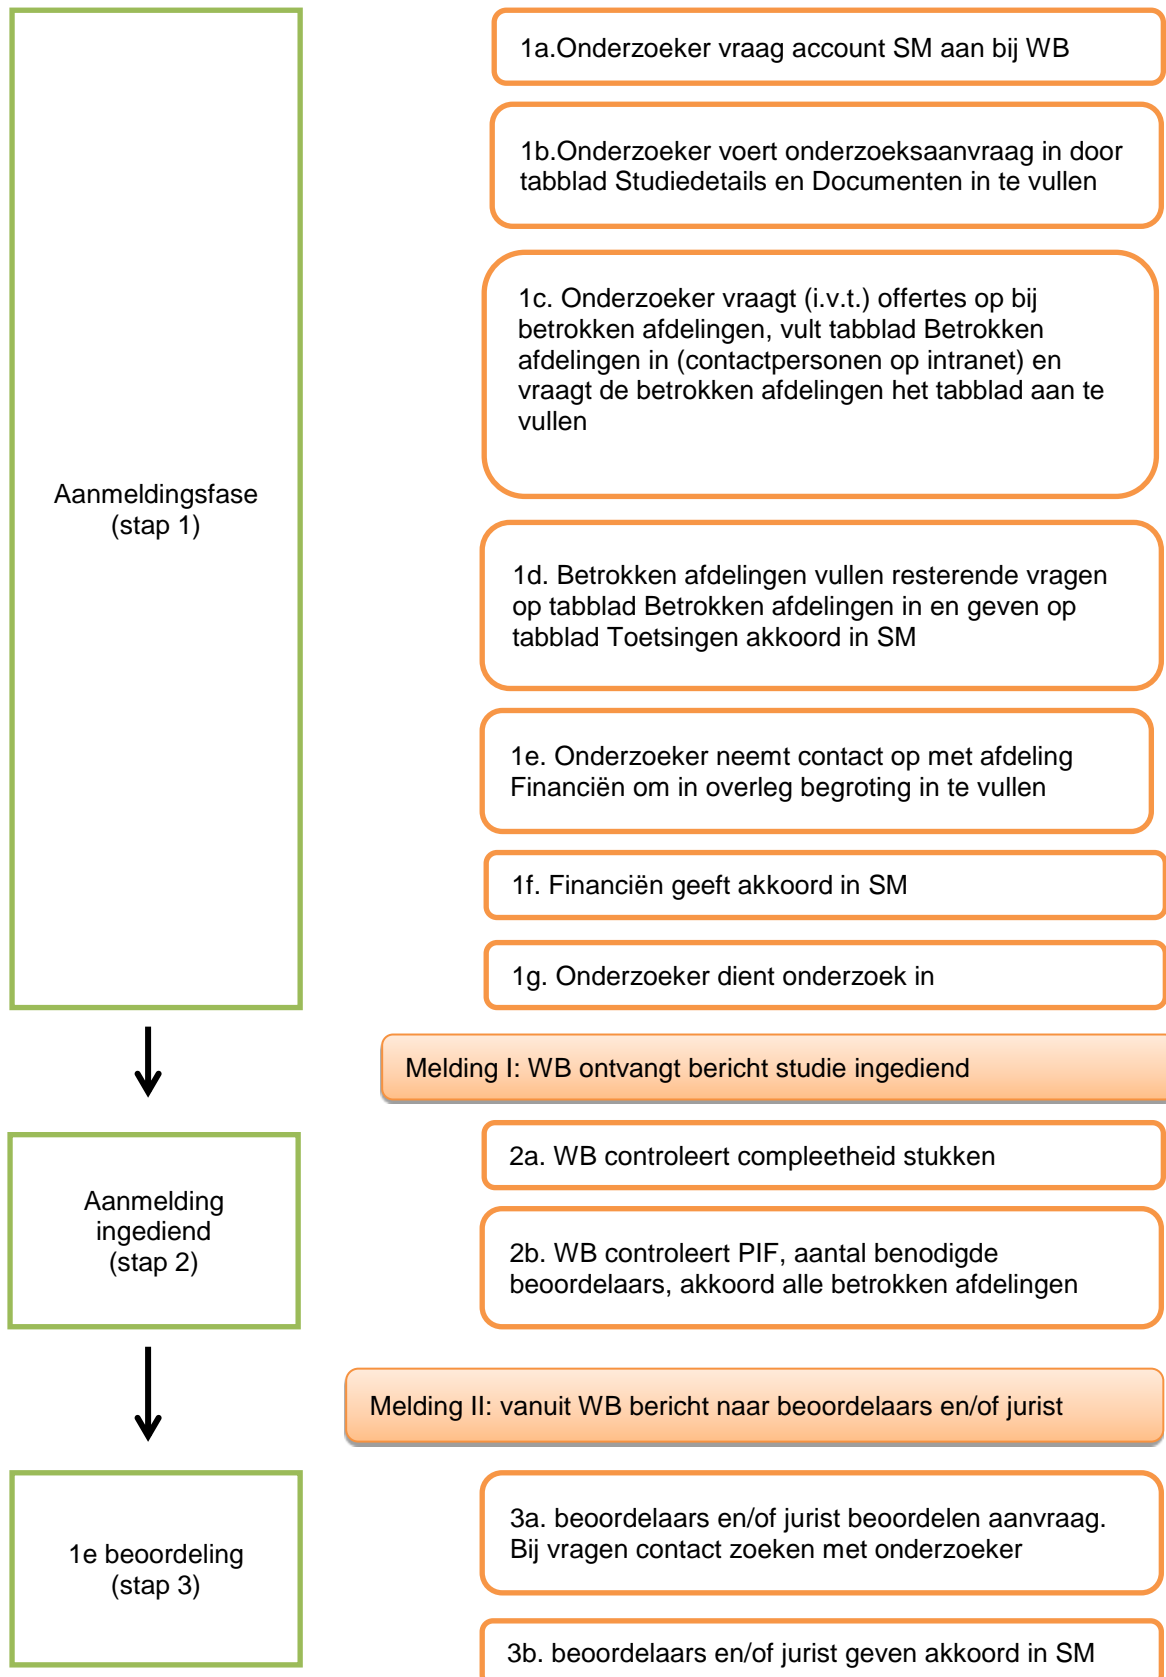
Aanmeldingsfase
(stap 1)

1a.Onderzoeker vraag account SM aan bij WB

1b.Onderzoeker voert onderzoeksaanvraag in door tabblad Studiedetails en Documenten in te vullen

1c. Onderzoeker vraagt (i.v.t.) offertes op bij betrokken afdelingen, vult tabblad Betrokken afdelingen in (contactpersonen op intranet) en vraagt de betrokken afdelingen het tabblad aan te vullen

1d. Betrokken afdelingen vullen resterende vragen op tabblad Betrokken afdelingen in en geven op tabblad Toetsingen akkoord in SM

1e. Onderzoeker neemt contact op met afdeling Financiën om in overleg begroting in te vullen

1f. Financiën geeft akkoord in SM

1g. Onderzoeker dient onderzoek in

Melding I: WB ontvangt bericht studie ingediend

Aanmelding ingediend
(stap 2)

2a. WB controleert compleetheid stukken

2b. WB controleert PIF, aantal benodigde beoordelaars, akkoord alle betrokken afdelingen

Melding II: vanuit WB bericht naar beoordelaars en/of jurist

1e beoordeling
(stap 3)

3a. beoordelaars en/of jurist beoordelen aanvraag. Bij vragen contact zoeken met onderzoeker

3b. beoordelaars en/of jurist geven akkoord in SM